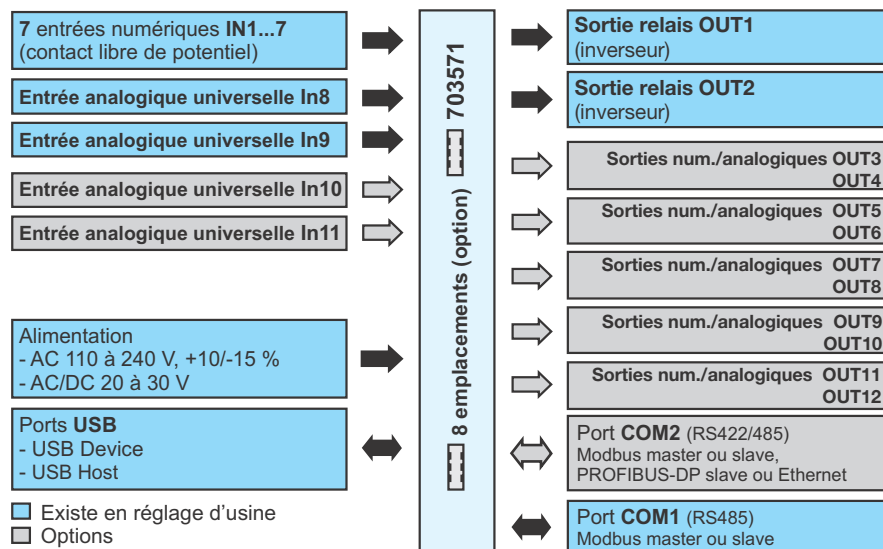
7 entrées numériques IN1...7
(contact libre de potentiel)

Entrée analogique universelle In8

Entrée analogique universelle In9

Entrée analogique universelle In10

Entrée analogique universelle In11

Alimentation
- AC 110 à 240 V, +10/-15 %
- AC/DC 20 à 30 V

Ports USB
- USB Device
- USB Host

Existe en réglage d'usine
Options

703571

8 emplacements (option)

Sortie relais OUT1
(inverseur)

Sortie relais OUT2
(inverseur)

Sorties num./analogiques OUT3 OUT4

Sorties num./analogiques OUT5 OUT6

Sorties num./analogiques OUT7 OUT8

Sorties num./analogiques OUT9 OUT10

Sorties num./analogiques OUT11 OUT12

Port COM2 (RS422/485)
Modbus master ou slave,
PROFIBUS-DP slave ou Ethernet

Port COM1 (RS485)
Modbus master ou slave